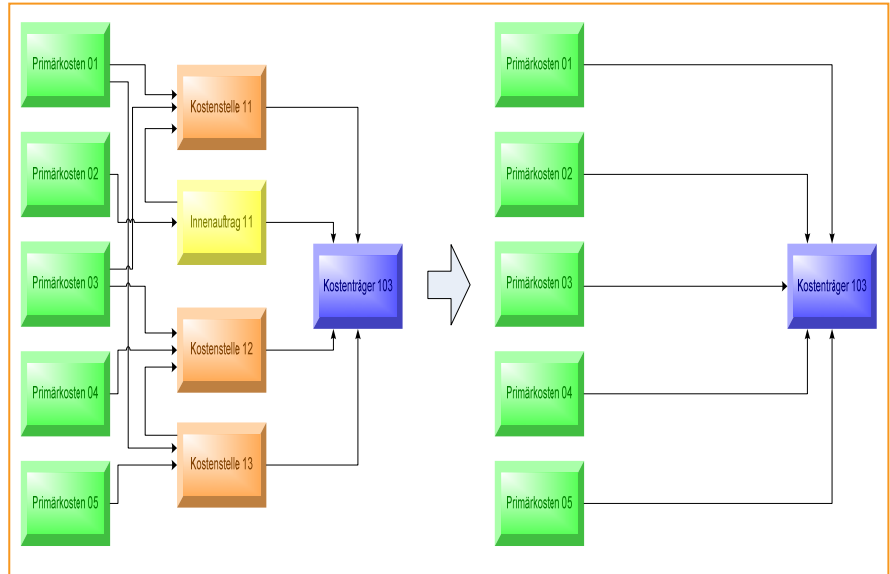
Primärkosten 01

Primärkosten 02

Primärkosten 03

Primärkosten 04

Primärkosten 05

Kostenstelle 11

Innenauftrag 11

Kostenstelle 12

Kostenstelle 13

Kostenträger 103

Primärkosten 01

Primärkosten 02

Primärkosten 03

Primärkosten 04

Primärkosten 05

Kostenträger 103